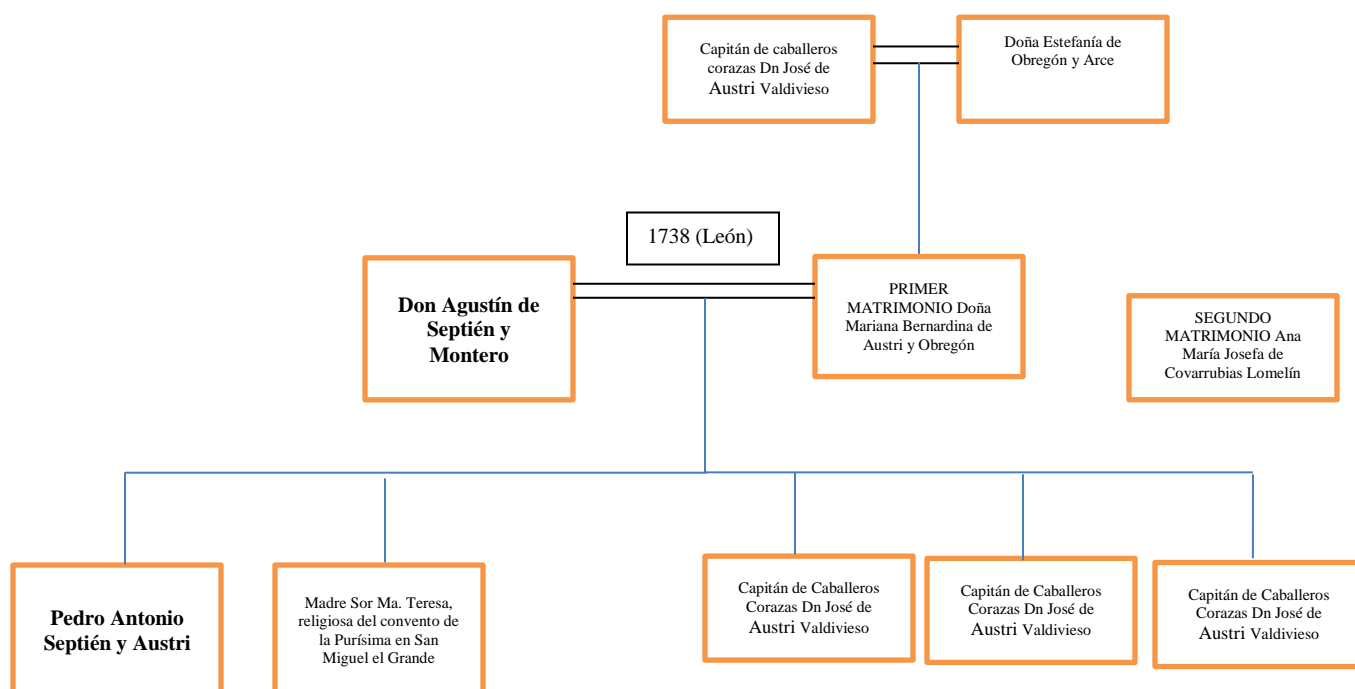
Capitán de caballeros corazas Dn José de Austri Valdivieso

Doña Estefanía de Obregón y Arce

1738 (León)

Don Agustín de Septién y Montero

PRIMER MATRIMONIO Doña Mariana Bernardina de Austri y Obregón

SEGUNDO MATRIMONIO Ana María Josefa de Covarrubias Lomelín

Pedro Antonio Septién y Austri

Madre Sor Ma. Teresa, religiosa del convento de la Purísima en San Miguel el Grande

Capitán de Caballeros Corazas Dn José de Austri Valdivieso

Capitán de Caballeros Corazas Dn José de Austri Valdivieso

Capitán de Caballeros Corazas Dn José de Austri Valdivieso